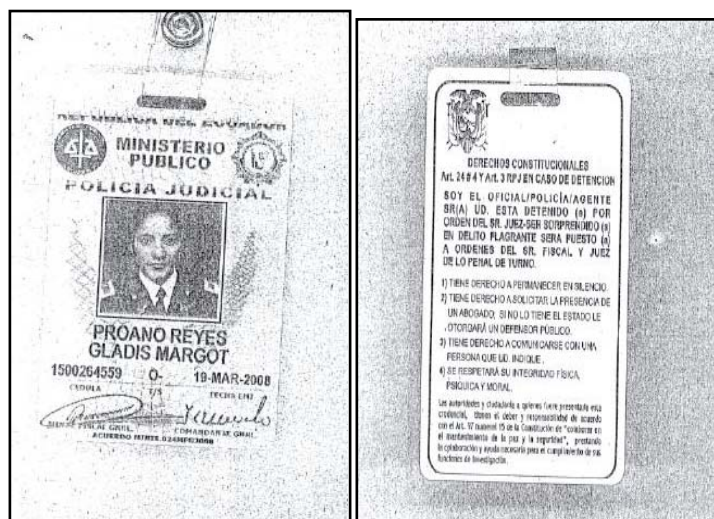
REPUBLICA DEL ECUADOR
MINISTERIO PUBLICO
POLICIA JUDICIAL
PROANO REYES
GLADIS MARGOT
1500264559 0- 19-MAR-2008
CEDULA FECHA EXP.
MINISTRO FISCAL GRAL. COMANDANTE GRAL.
ACUERDO MINIS. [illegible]

DERECHOS CONSTITUCIONALES
Art. 24 # 4 Y Art. 3 RPJ EN CASO DE DETENCION
SOY EL OFICIAL/POLICIA/AGENTE SR(A) UD. ESTA DETENIDO (a) POR ORDEN DEL SR. JUEZ-SER SORPRENDIDO (a) EN DELITO FLAGRANTE SERA PUESTO (a) A ORDENES DEL SR. FISCAL Y JUEZ DE LO PENAL DE TURNO.
1) TIENE DERECHO A PERMANECER EN SILENCIO.
2) TIENE DERECHO A SOLICITAR LA PRESENCIA DE UN ABOGADO, SI NO LO TIENE EL ESTADO LE OTORGARÁ UN DEFENSOR PUBLICO.
3) TIENE DERECHO A COMUNICARSE CON UNA PERSONA QUE UD. INDIQUE.
4) SE RESPETARÁ SU INTEGRIDAD FISICA, PSIQUICA Y MORAL.
Las autoridades y ciudadanía a quienes fuere presentada esta credencial, tienen el deber y responsabilidad de acuerdo con el Art. 97 numeral 15 de la Constitución de "contribuir en el mantenimiento de la paz y la seguridad", prestando la colaboración y ayuda necesaria para el cumplimiento de sus funciones de investigación.